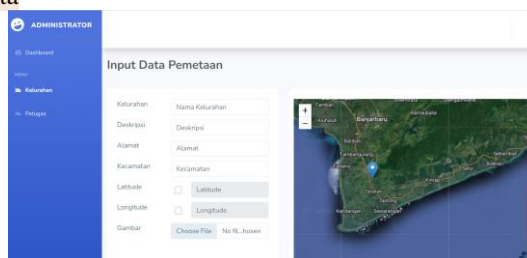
ADMINISTRATOR

Dashboard

Menu

Kelurahan

Petugas

Input Data Pemetaan

Kelurahan | Nama Kelurahan

Deskripsi | Deskripsi

Alamat | Alamat

Kecamatan | Kecamatan

Latitude | Latitude

Longitude | Longitude

Gambar | Choose File | No fil...hosen

+
−
Banjarbaru
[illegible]